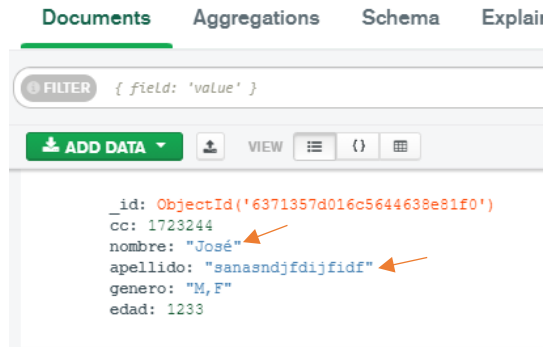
Documents Aggregations Schema Explai

FILTER { field: 'value' }

ADD DATA VIEW

_id: ObjectId('6371357d016c5644638e81f0')
cc: 1723244
nombre: "José"
apellido: "sanasndjfdijfidf"
genero: "M,F"
edad: 1233